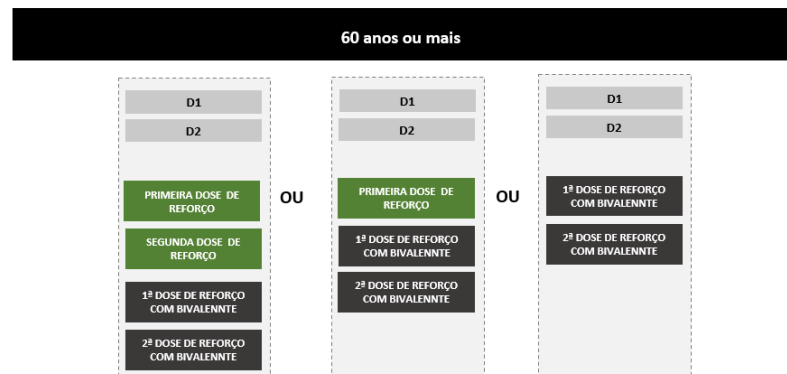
60 anos ou mais

D1

D2

PRIMEIRA DOSE DE REFORÇO

SEGUNDA DOSE DE REFORÇO

1ª DOSE DE REFORÇO COM BIVALENNTE

2ª DOSE DE REFORÇO COM BIVALENNTE

OU

D1

D2

PRIMEIRA DOSE DE REFORÇO

1ª DOSE DE REFORÇO COM BIVALENNTE

2ª DOSE DE REFORÇO COM BIVALENNTE

OU

D1

D2

1ª DOSE DE REFORÇO COM BIVALENNTE

2ª DOSE DE REFORÇO COM BIVALENNTE